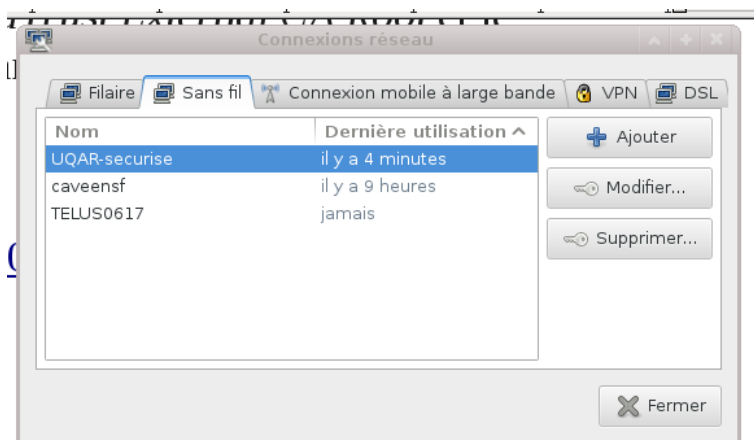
Connexions réseau

Filaire
Sans fil
Connexion mobile à large bande
VPN
DSL

| Nom | Dernière utilisation ^ |
|---|---|
| UQAR-securise | il y a 4 minutes |
| caveensf | il y a 9 heures |
| TELUS0617 | jamais |

Ajouter
Modifier...
Supprimer...

Fermer